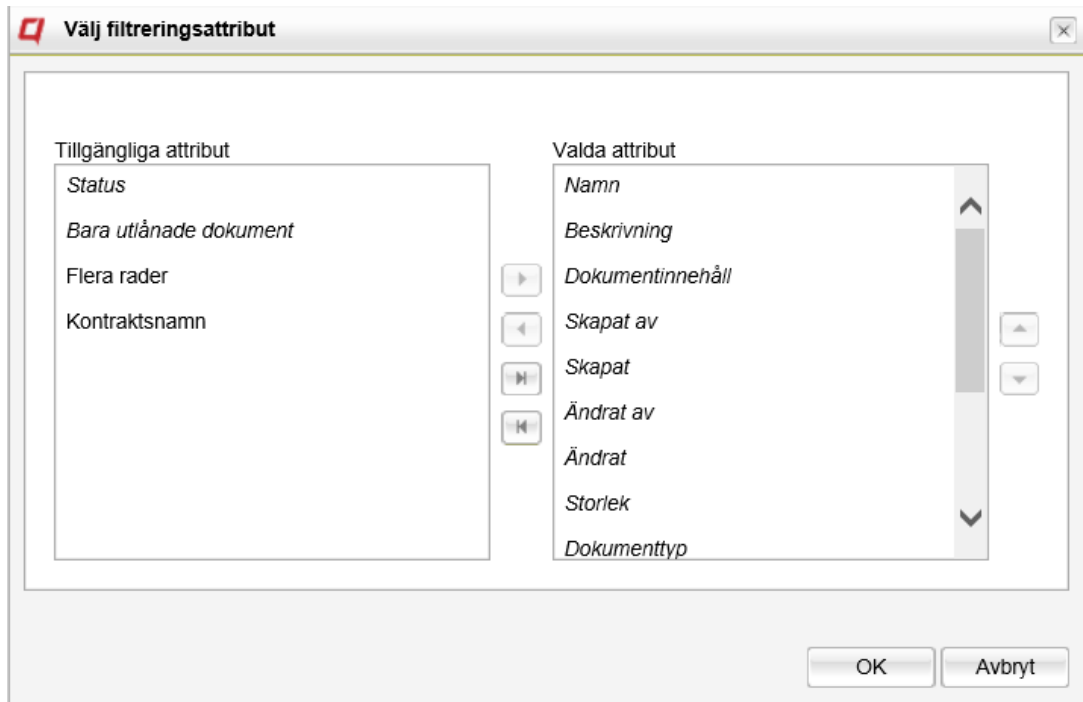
Välj filtreringsattribut

Tillgängliga attribut

Status

Bara utlånade dokument

Flera rader

Kontraktsnamn

Valda attribut

Namn

Beskrivning

Dokumentinnehåll

Skapat av

Skapat

Ändrat av

Ändrat

Storlek

Dokumenttyp

OK

Avbryt